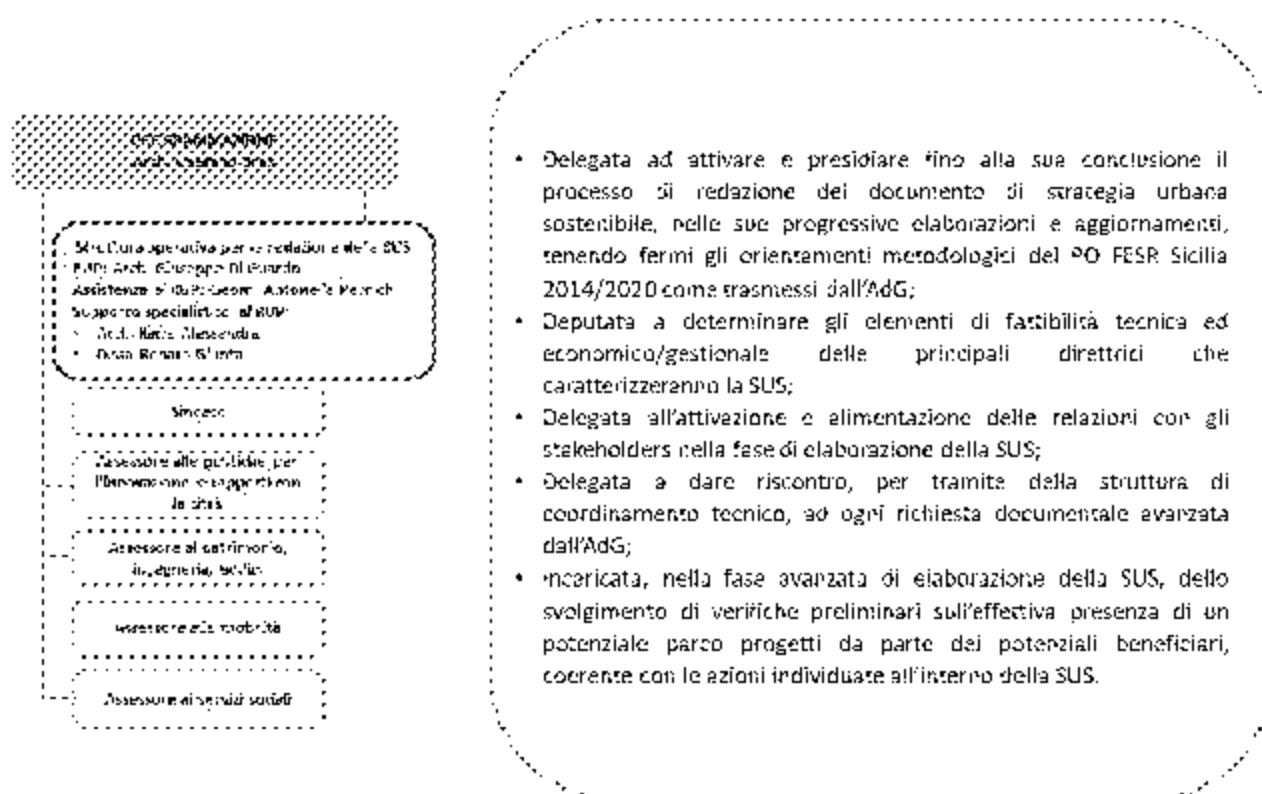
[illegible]

Struttura operativa per la redazione della SUS
RUP: Arch. Giuseppe Di Prima
Assistenza al RUP: Geom. Antonella Patriti
Supporto specialistico al RUP:
- Arch. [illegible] Alessandra
- Dott. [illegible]

Sindaco

Assessore alle politiche per l'innovazione e rapporti con la città

Assessore al patrimonio, ingegneria, edilizia

Assessore alla mobilità

Assessore ai servizi sociali

• Delegata ad attivare e presidiare fino alla sua conclusione il processo di redazione del documento di strategia urbana sostenibile, nelle sue progressive elaborazioni e aggiornamenti, tenendo fermi gli orientamenti metodologici del PO FESR Sicilia 2014/2020 come trasmessi dall'AdG;
• Deputata a determinare gli elementi di fattibilità tecnica ed economico/gestionale delle principali direttrici che caratterizzeranno la SUS;
• Delegata all'attivazione e alimentazione delle relazioni con gli stakeholders nella fase di elaborazione della SUS;
• Delegata a dare riscontro, per tramite della struttura di coordinamento tecnico, ad ogni richiesta documentale avanzata dall'AdG;
• Incaricata, nella fase avanzata di elaborazione della SUS, dello svolgimento di verifiche preliminari sull'effettiva presenza di un potenziale parco progetti da parte dei potenziali beneficiari, coerente con le azioni individuate all'interno della SUS.